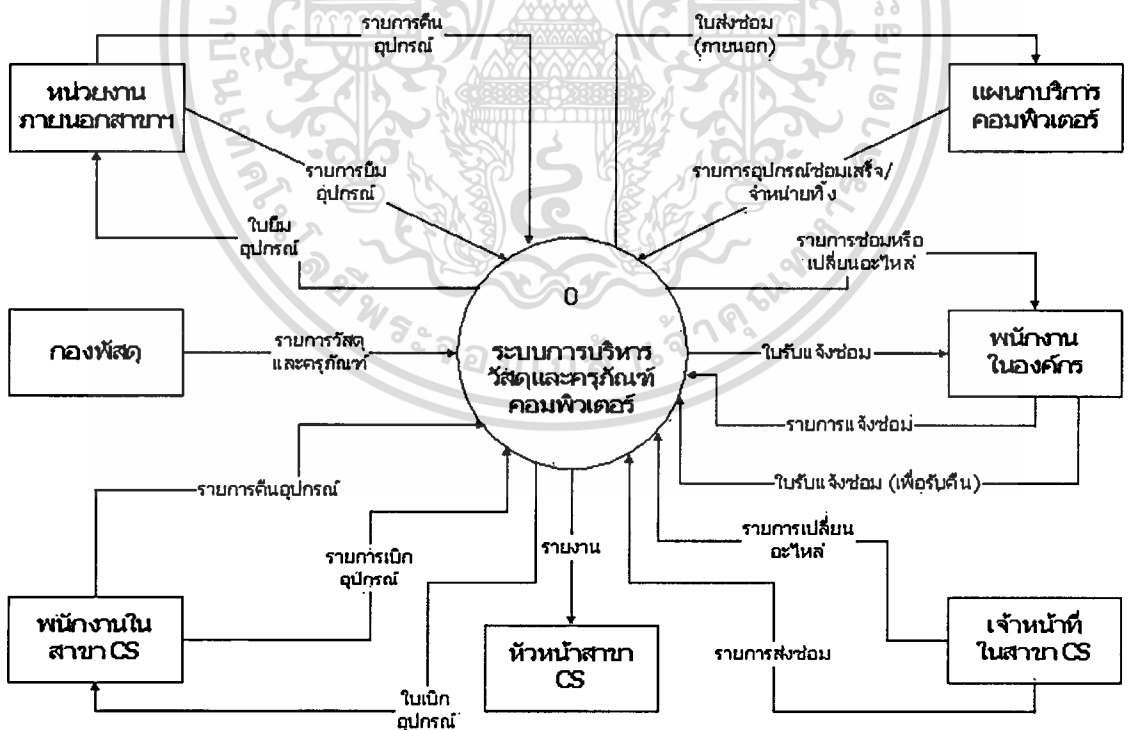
รายการคืนอุปกรณ์

ใบส่งซ่อม (ภายนอก)

หน่วยงานภายนอกสาขาฯ

แผนกบริการคอมพิวเตอร์

รายการยืมอุปกรณ์

รายการอุปกรณ์ซ่อมเสร็จ/จำหน่ายทิ้ง

ใบยืมอุปกรณ์

รายการซ่อมหรือเปลี่ยนอะไหล่

0

กองพัสดุ

รายการวัสดุและครุภัณฑ์

ระบบการบริหารวัสดุและครุภัณฑ์คอมพิวเตอร์

ใบรับแจ้งซ่อม

พนักงานในองค์กร

รายการแจ้งซ่อม

ใบรับแจ้งซ่อม (เพื่อรับคืน)

รายการคืนอุปกรณ์

รายการเบิกอุปกรณ์

รายงาน

รายการเปลี่ยนอะไหล่

พนักงานในสาขา CS

หัวหน้าสาขา CS

รายการส่งซ่อม

เจ้าหน้าที่ในสาขา CS

ใบเบิกอุปกรณ์